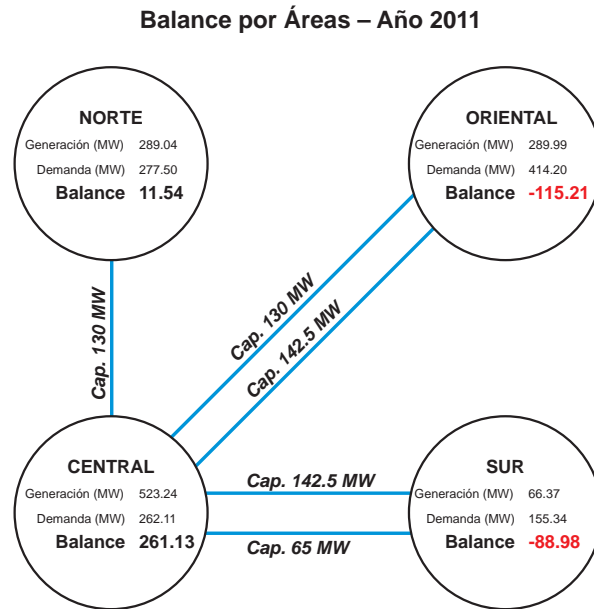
Balance por Áreas – Año 2011

NORTE
Generación (MW) 289.04
Demanda (MW) 277.50
Balance 11.54

ORIENTAL
Generación (MW) 289.99
Demanda (MW) 414.20
Balance -115.21

Cap. 130 MW

Cap. 130 MW

Cap. 142.5 MW

CENTRAL
Generación (MW) 523.24
Demanda (MW) 262.11
Balance 261.13

Cap. 142.5 MW

Cap. 65 MW

SUR
Generación (MW) 66.37
Demanda (MW) 155.34
Balance -88.98